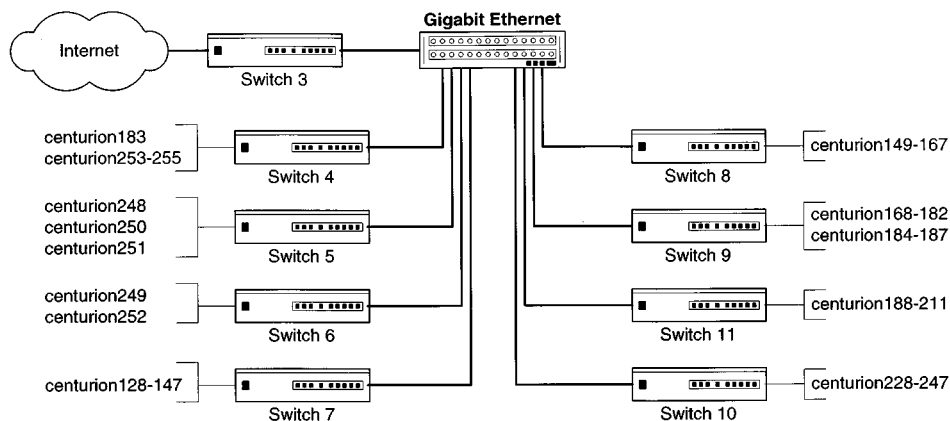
Gigabit Ethernet

Internet

Switch 3

centurion183
centurion253-255

Switch 4

centurion248
centurion250
centurion251

Switch 5

centurion249
centurion252

Switch 6

centurion128-147

Switch 7

centurion149-167

Switch 8

centurion168-182
centurion184-187

Switch 9

centurion188-211

Switch 11

centurion228-247

Switch 10